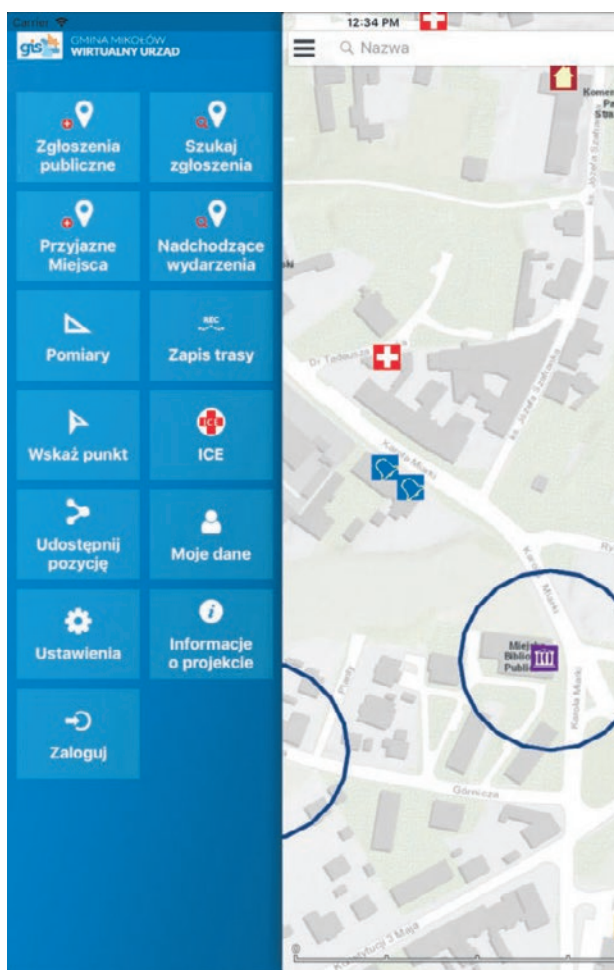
Carrier
12:34 PM
gis GMINA MIKOŁÓW WIRTUALNY URZĄD
Nazwa

Zgłoszenia publiczne
Szukaj zgłoszenia
Przyjazne Miejsca
Nadchodzące wydarzenia
Pomiary
REC
Zapis trasy
Wskaż punkt
ICE
Udostępnij pozycję
Moje dane
Ustawienia
Informacje o projekcie
Zaloguj

Dr Tadeusza
Karola Miarki
ks. Józefa Szafranka
Miejska Biblioteka Publiczna
Górnicza
Konstytucji 3 Maja
Karola Miarki
Pocztowa